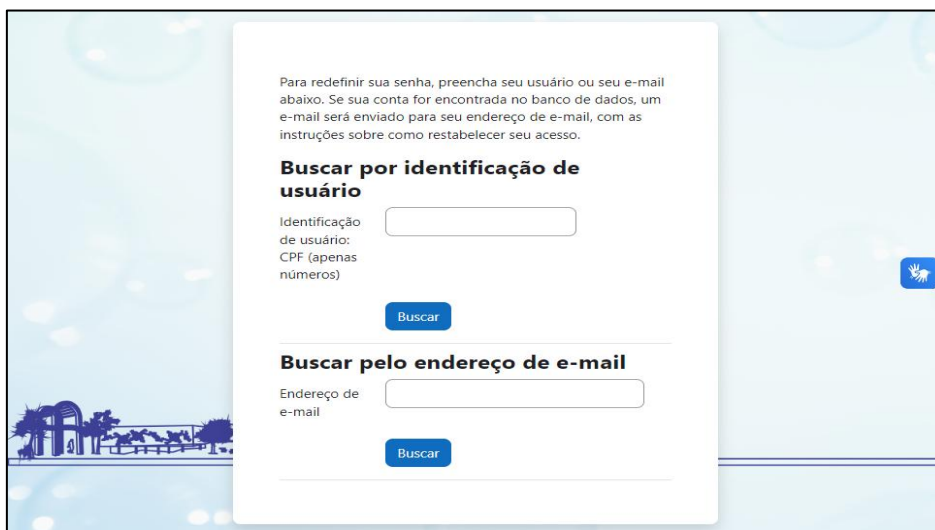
Para redefinir sua senha, preencha seu usuário ou seu e-mail abaixo. Se sua conta for encontrada no banco de dados, um e-mail será enviado para seu endereço de e-mail, com as instruções sobre como restabelecer seu acesso.

Buscar por identificação de usuário

Identificação de usuário: CPF (apenas números)

Buscar

Buscar pelo endereço de e-mail

Endereço de e-mail

Buscar